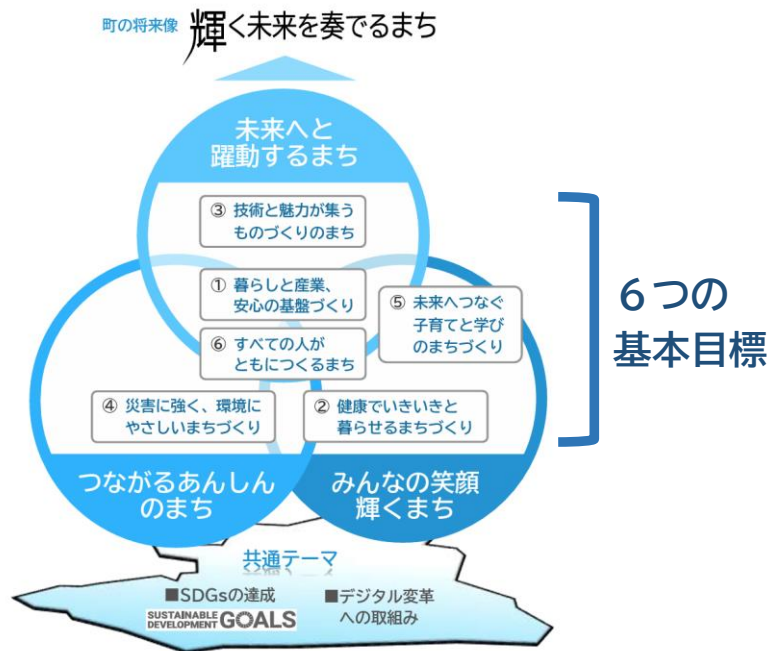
町の将来像 輝く未来を奏でるまち

未来へと
躍動するまち

③ 技術と魅力が集う
ものづくりのまち

① 暮らしと産業、
安心の基盤づくり

⑤ 未来へつなぐ
子育てと学び
のまちづくり

⑥ すべての人が
ともにつくるまち

④ 災害に強く、環境に
やさしいまちづくり

② 健康でいきいきと
暮らせるまちづくり

6つの
基本目標

つながるあんしん
のまち

みんなの笑顔
輝くまち

共通テーマ

■SDGsの達成
SUSTAINABLE DEVELOPMENT GOALS

■デジタル変革
への取組み